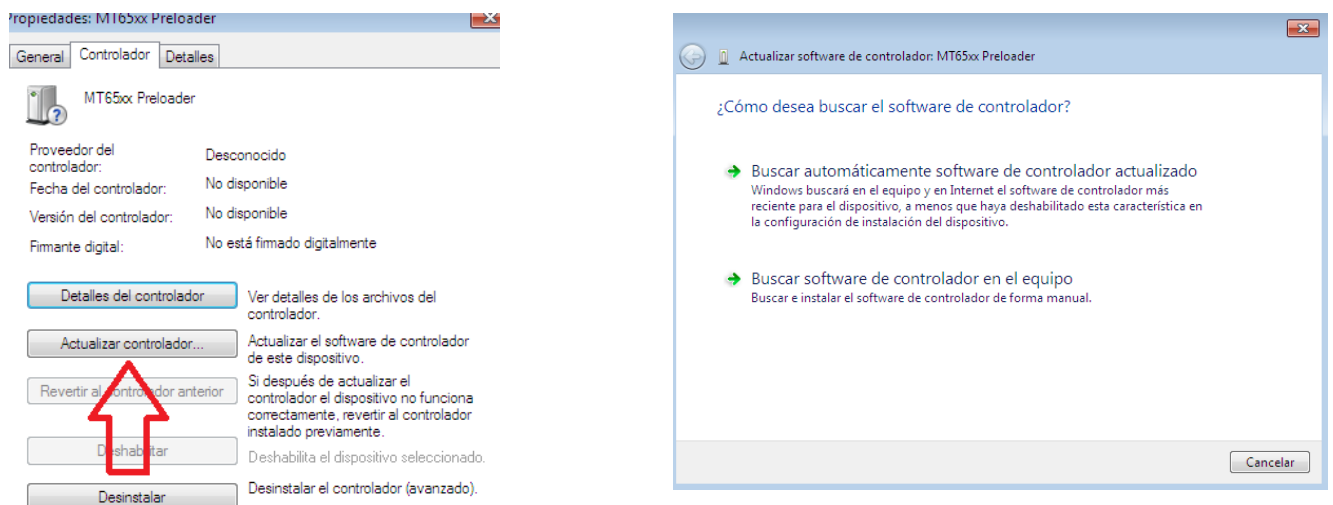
ropiedades: MT65xx Preloader

General | Controlador | Detalles

MT65xx Preloader

Proveedor del controlador: Desconocido
Fecha del controlador: No disponible
Versión del controlador: No disponible
Firmante digital: No está firmado digitalmente

Detalles del controlador — Ver detalles de los archivos del controlador.

Actualizar controlador... — Actualizar el software de controlador de este dispositivo.

Revertir al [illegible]dor anterior — Si después de actualizar el controlador el dispositivo no funciona correctamente, revertir al controlador instalado previamente.

D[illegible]a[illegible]tar — Deshabilita el dispositivo seleccionado.

Desinstalar — Desinstalar el controlador (avanzado).

Actualizar software de controlador: MT65xx Preloader

¿Cómo desea buscar el software de controlador?

Buscar automáticamente software de controlador actualizado
Windows buscará en el equipo y en Internet el software de controlador más reciente para el dispositivo, a menos que haya deshabilitado esta característica en la configuración de instalación del dispositivo.

Buscar software de controlador en el equipo
Buscar e instalar el software de controlador de forma manual.

Cancelar